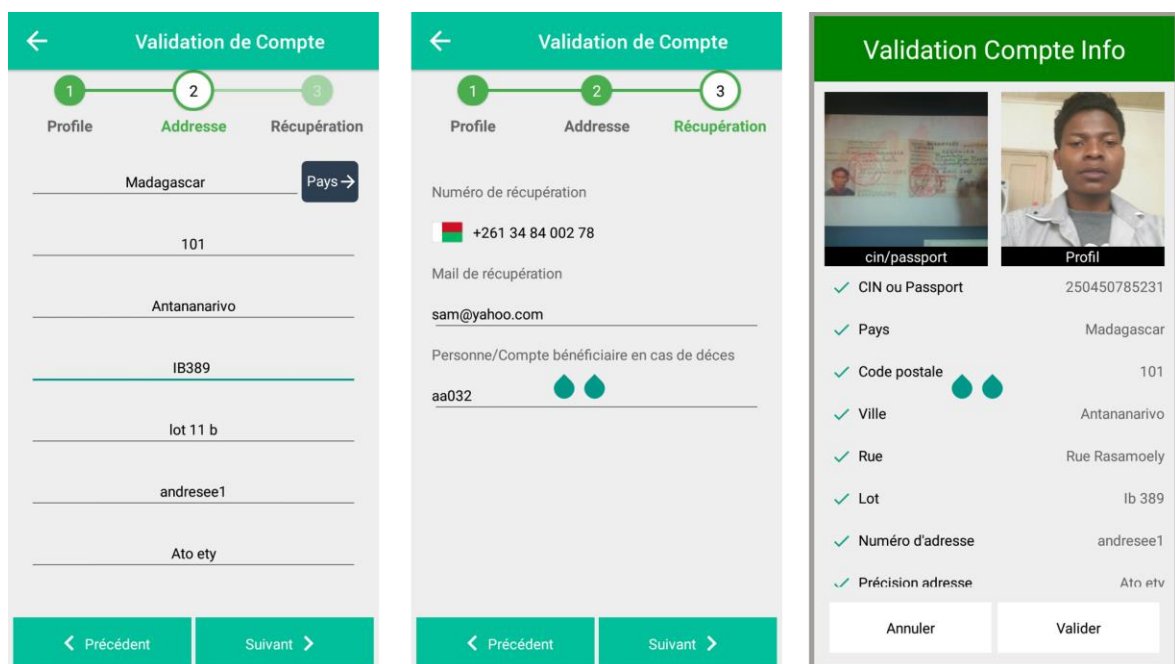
Validation de Compte

1 2 3

Profile Addresse Récupération

Madagascar

Pays

101

Antananarivo

IB389

lot 11 b

andresee1

Ato ety

Précédent

Suivant

Validation de Compte

1 2 3

Profile Addresse Récupération

Numéro de récupération

+261 34 84 002 78

Mail de récupération

sam@yahoo.com

Personne/Compte bénéficiaire en cas de déces

aa032

Précédent

Suivant

Validation Compte Info

cin/passport

Profil

CIN ou Passport 250450785231

Pays Madagascar

Code postale 101

Ville Antananarivo

Rue Rue Rasamoely

Lot Ib 389

Numéro d'adresse andresee1

Précision adresse Ato ety

Annuler

Valider